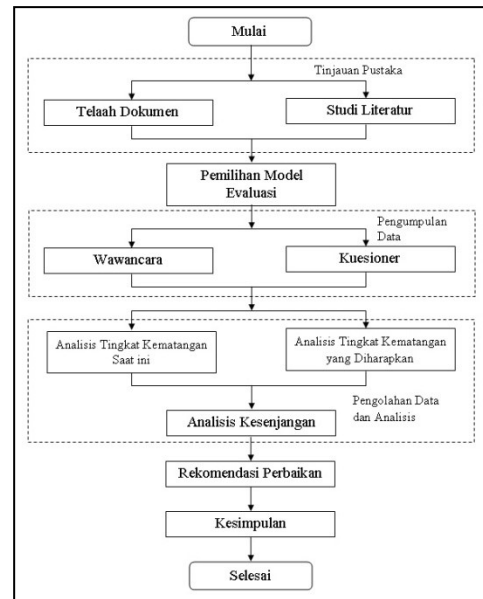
Mulai

Tinjauan Pustaka

Telaah Dokumen

Studi Literatur

Pemilihan Model Evaluasi

Pengumpulan Data

Wawancara

Kuesioner

Analisis Tingkat Kematangan Saat ini

Analisis Tingkat Kematangan yang Diharapkan

Pengolahan Data dan Analisis

Analisis Kesenjangan

Rekomendasi Perbaikan

Kesimpulan

Selesai